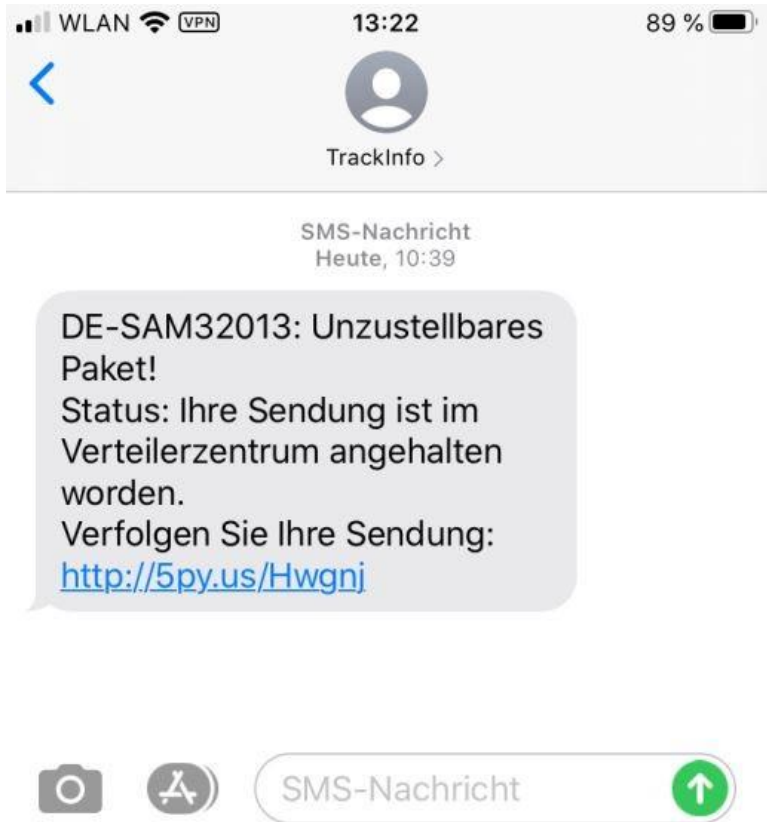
WLAN VPN 13:22 89 %

<

TrackInfo >

SMS-Nachricht
Heute, 10:39

DE-SAM32013: Unzustellbares Paket!
Status: Ihre Sendung ist im Verteilerzentrum angehalten worden.
Verfolgen Sie Ihre Sendung:
http://5py.us/Hwgnj

SMS-Nachricht